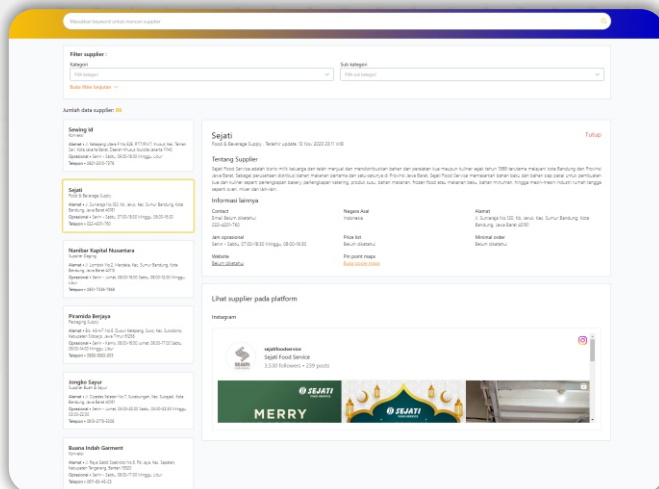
Masukkan keyword untuk mencari supplier

Filter supplier :

Kategori

Pilih kategori

Sub kategori

Pilih sub kategori

Buka filter lanjutan

Jumlah data supplier: 88

Sewing Id
Konveksi

Alamat • Jl. Malapang Utara II No.528, RT.7/RW.7, Kuaya, Kec. Tamansari, Kota Jakarta Barat, Daerah Khusus Ibukota Jakarta 11140

Operasional • Senin - Sabtu, 08:00-16:00 Minggu, Libur

Telepon • 0821-2013-7379

Sejati
Food & Beverage Supply

Alamat • Jl. Sumanga No.120, Kb. Jeruk, Kec. Sumur Bandung, Kota Bandung, Jawa Barat 40181

Operasional • Senin - Sabtu, 07:00-18:30 Minggu, 08:00-16:00

Telepon • 022-4201-750

Nanibar Kapital Nusantara
Supplier Daging

Alamat • Jl. Lombok No.2, Merdeka, Kec. Sumur Bandung, Kota Bandung, Jawa Barat 40113

Operasional • Senin - Jumat, 08:00-16:00 Sabtu, 08:00-12:00 Minggu, Libur

Telepon • 0811-7399-7666

Piramida Berjaya
Packaging Supply

Alamat • Jln. Kh. H.T No.6, Gunun Kelapang, Gusti, Kec. Sukodono, Kabupaten Sidoarjo, Jawa Timur 61258

Operasional • Senin - Kamis, 08:00-17:00 Jumat, 08:00-17:00 Sabtu, 08:00-14:00 Minggu, Libur

Telepon • 0856-0880-203

Jingko Sayur
Supplier Buah & Sayur

Alamat • Jl. Cicadas Selatan No.7, Sukaluyu, Kec. Sukajadi, Kota Bandung, Jawa Barat 40161

Operasional • Senin - Jumat, 08:00-22:00 Sabtu, 08:00-22:00 Minggu, 22:00-22:00

Telepon • 0812-2775-0026

Buana Indah Garment
Konveksi

Alamat • Jl. Raya Serpit Sukamulya No.8, Pd. Jaya, Kec. Sepatan, Kabupaten Tangerang, Banten 15520

Operasional • Senin - Jumat, 08:00-17:00 Minggu, Libur

Telepon • 0811-80-40-33

Sejati
Food & Beverage Supply · Terakhir update: 15 Nov, 2022 20:11 WIB

Tutup

Tentang Supplier

Sejati Food Service adalah bisnis milik keluarga dan telah menjual dan mendistribusikan bahan dan peralatan kue maupun kuliner sejak tahun 1986 terutama melayani kota Bandung dan Provinsi Jawa Barat. Sebagai perusahaan distribusi bahan makanan pertama dan satu-satunya di Provinsi Jawa Barat, Sejati Food Service memasarkan bahan baku dan bahan siap pakai untuk pembuatan kue dan kuliner seperti perlengkapan bakery, perlengkapan katering, produk susu, bahan makanan, frozen food atau makanan beku, bahan minuman, hingga mesin-mesin industri rumah tangga seperti oven, mixer dan lain-lain.

Informasi lainnya

Contact
Email Belum diketahui
022-4201-750

Negara Asal
Indonesia

Alamat
Jl. Sumanga No.120, Kb. Jeruk, Kec. Sumur Bandung, Kota Bandung, Jawa Barat 40181

Jam operasional
Senin - Sabtu, 07:00-18:30 Minggu, 08:00-16:00

Price list
Belum diketahui

Minimal order
Belum diketahui

Website
Belum diketahui

Pin point maps
Buka google maps

Lihat supplier pada platform

Instagram

sejatifoodservice
Sejati Food Service
3,530 followers • 239 posts

SEJATI

MERRY

SEJATI

SEJATI